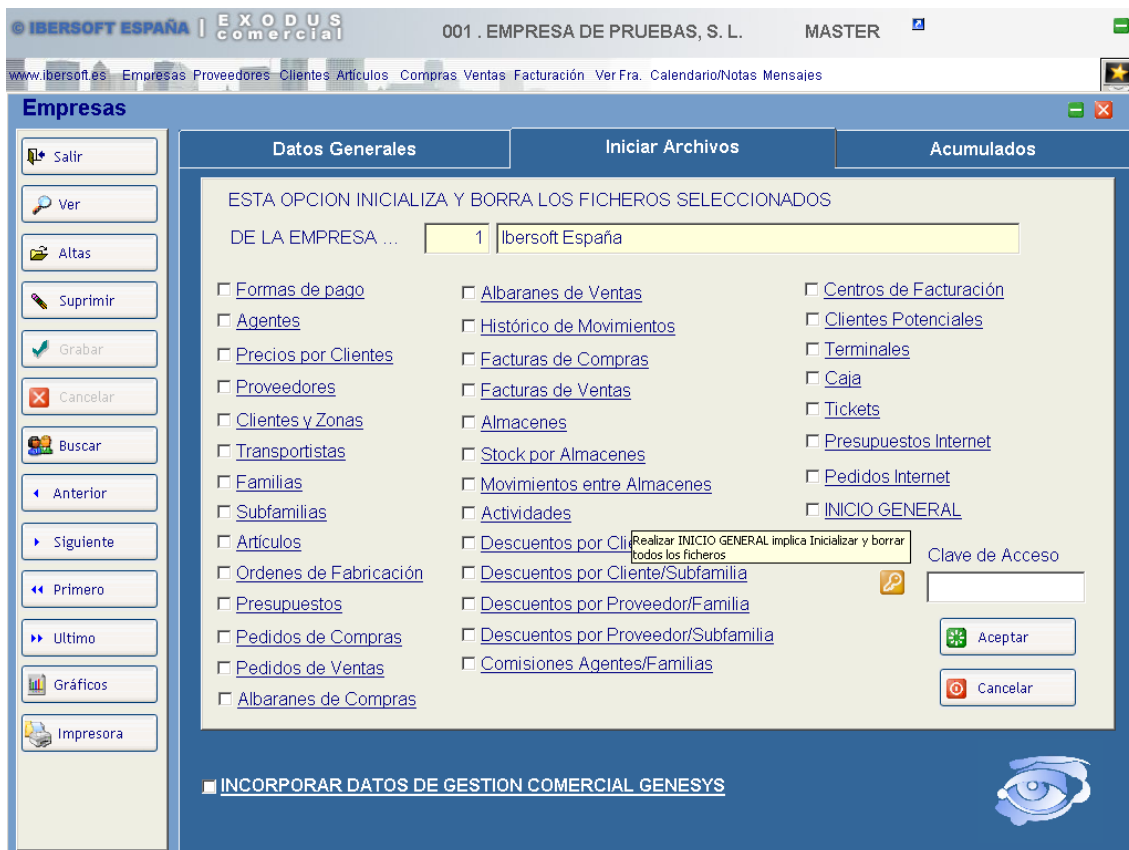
© IBERSOFT ESPAÑA | EXODUS comercial

001 . EMPRESA DE PRUEBAS, S. L.

MASTER

www.ibersoft.es Empresas Proveedores Clientes Artículos Compras Ventas Facturación Ver Fra. Calendario/Notas Mensajes

Empresas

Salir
Ver
Altas
Suprimir
Grabar
Cancelar
Buscar
Anterior
Siguiente
Primero
Ultimo
Gráficos
Impresora

Datos Generales | Iniciar Archivos | Acumulados

ESTA OPCION INICIALIZA Y BORRA LOS FICHEROS SELECCIONADOS

DE LA EMPRESA ... 1 Ibersoft España

Formas de pago
Agentes
Precios por Clientes
Proveedores
Clientes y Zonas
Transportistas
Familias
Subfamilias
Artículos
Ordenes de Fabricación
Presupuestos
Pedidos de Compras
Pedidos de Ventas
Albaranes de Compras

Albaranes de Ventas
Histórico de Movimientos
Facturas de Compras
Facturas de Ventas
Almacenes
Stock por Almacenes
Movimientos entre Almacenes
Actividades
Descuentos por Cli
Descuentos por Cliente/Subfamilia
Descuentos por Proveedor/Familia
Descuentos por Proveedor/Subfamilia
Comisiones Agentes/Familias

Realizar INICIO GENERAL implica Inicializar y borrar todos los ficheros

Centros de Facturación
Clientes Potenciales
Terminales
Caja
Tickets
Presupuestos Internet
Pedidos Internet
INICIO GENERAL

Clave de Acceso

Aceptar
Cancelar

INCORPORAR DATOS DE GESTION COMERCIAL GENESYS